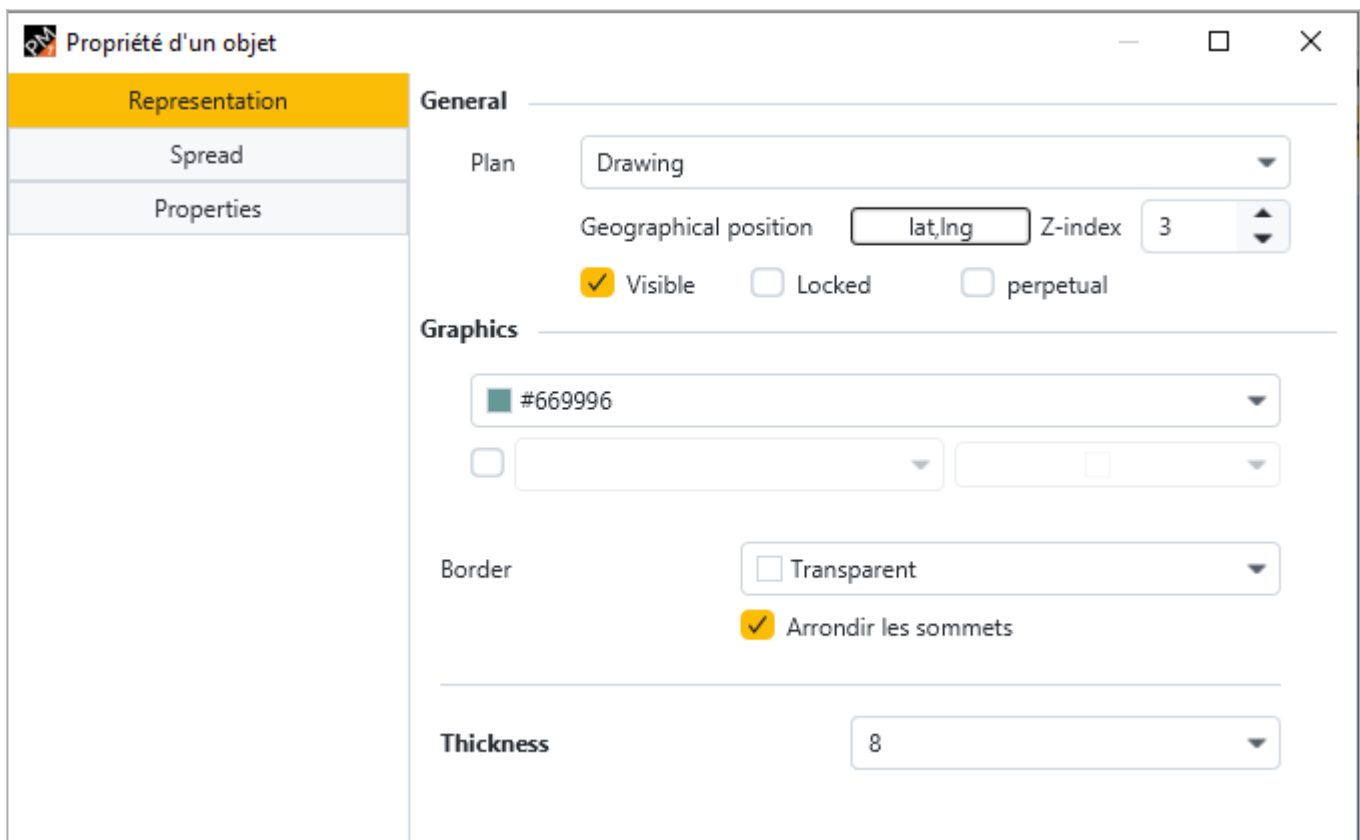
Propriété d'un objet

Representation
Spread
Properties

General

Plan Drawing

Geographical position lat,lng Z-index 3

Visible Locked perpetual

Graphics

#669996

Border Transparent

Arrondir les sommets

Thickness 8